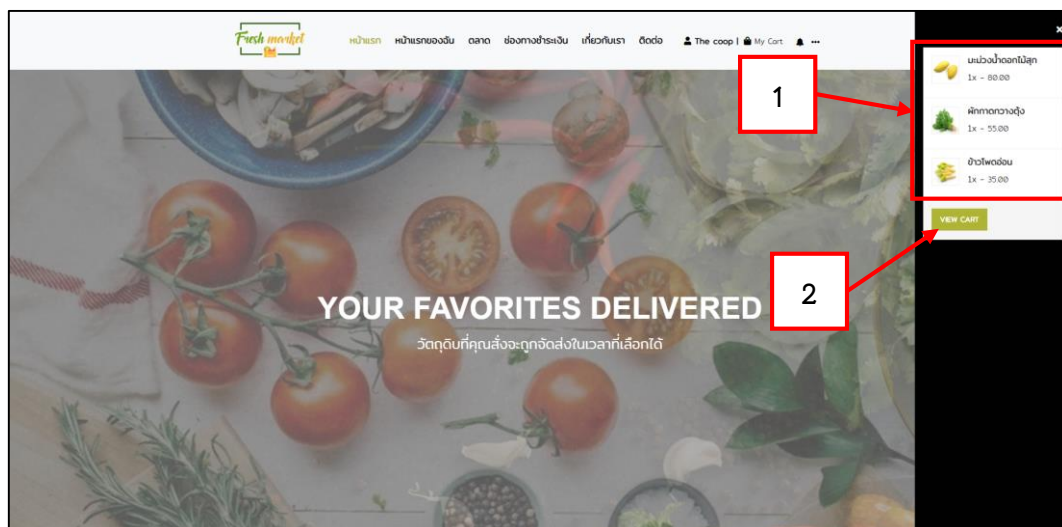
Fresh market

หน้าแรก หน้าแรกของฉัน ตลาด ช่องทางชำระเงิน เกี่ยวกับเรา ติดต่อ The coop | My Cart

×

มะม่วงน้ำดอกไม้สุก
1x - 80.00

ผักกาดกวางตุ้ง
1x - 55.00

ข้าวโพดอ่อน
1x - 35.00

VIEW CART

1

2

YOUR FAVORITES DELIVERED

วัตถุดิบที่คุณสั่งจะถูกจัดส่งในเวลาที่เลือกได้